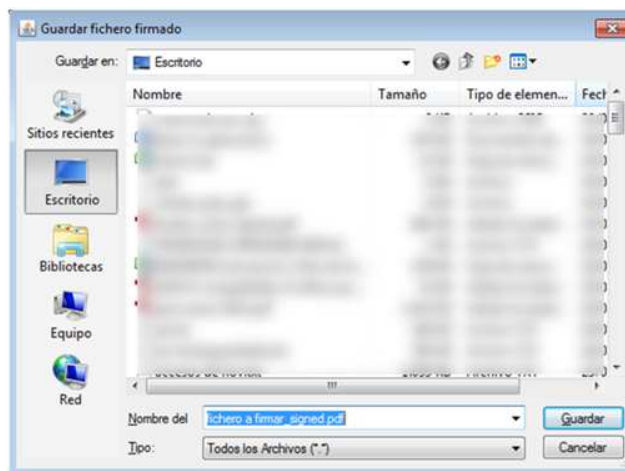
Guardar fichero firmado

Guardar en: Escritorio

Nombre | Tamaño | Tipo de elemen... | Fech

Sitios recientes

Escritorio

Bibliotecas

Equipo

Red

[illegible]

Nombre del: fichero a firmar_signed.pdf

Tipo: Todos los Archivos (*.*)

Guardar

Cancelar